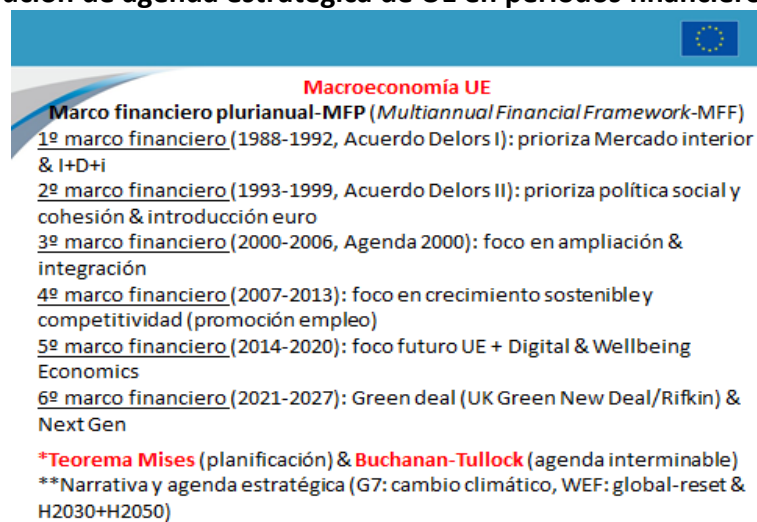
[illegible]ución de agenda estratégica de UE en períodos financiero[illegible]

Macroeconomía UE

Marco financiero plurianual-MFP (*Multiannual Financial Framework*-MFF)

1º marco financiero (1988-1992, Acuerdo Delors I): prioriza Mercado interior & I+D+i

2º marco financiero (1993-1999, Acuerdo Delors II): prioriza política social y cohesión & introducción euro

3º marco financiero (2000-2006, Agenda 2000): foco en ampliación & integración

4º marco financiero (2007-2013): foco en crecimiento sostenible y competitividad (promoción empleo)

5º marco financiero (2014-2020): foco futuro UE + Digital & Wellbeing Economics

6º marco financiero (2021-2027): Green deal (UK Green New Deal/Rifkin) & Next Gen

*Teorema Mises (planificación) & Buchanan-Tullock (agenda interminable)

**Narrativa y agenda estratégica (G7: cambio climático, WEF: global-reset & H2030+H2050)